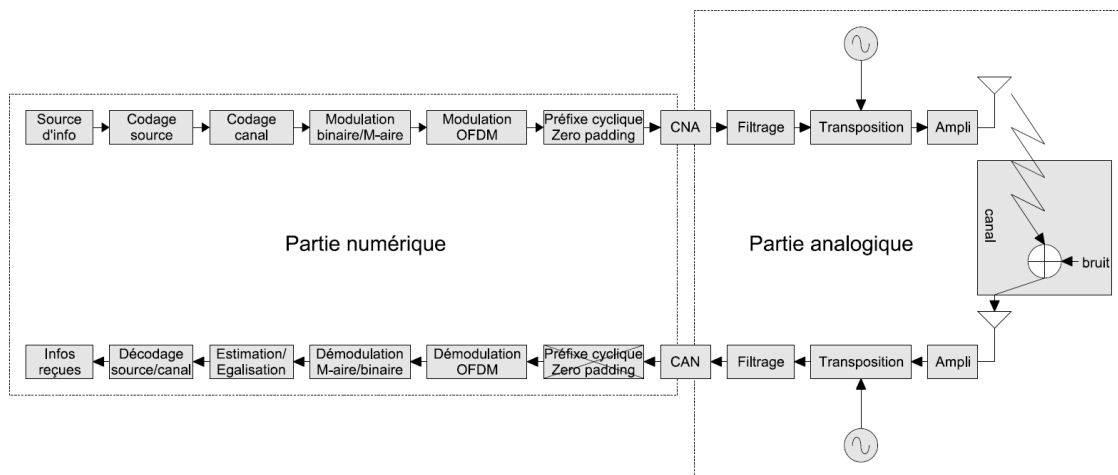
Source d'info

Codage source

Codage canal

Modulation binaire/M-aire

Modulation OFDM

Préfixe cyclique Zero padding

CNA

Filtrage

Transposition

Ampli

canal

bruit

Partie numérique

Partie analogique

Infos reçues

Décodage source/canal

Estimation/ Egalisation

Démodulation M-aire/binaire

Démodulation OFDM

Préfixe cyclique Zero padding

CAN

Filtrage

Transposition

Ampli